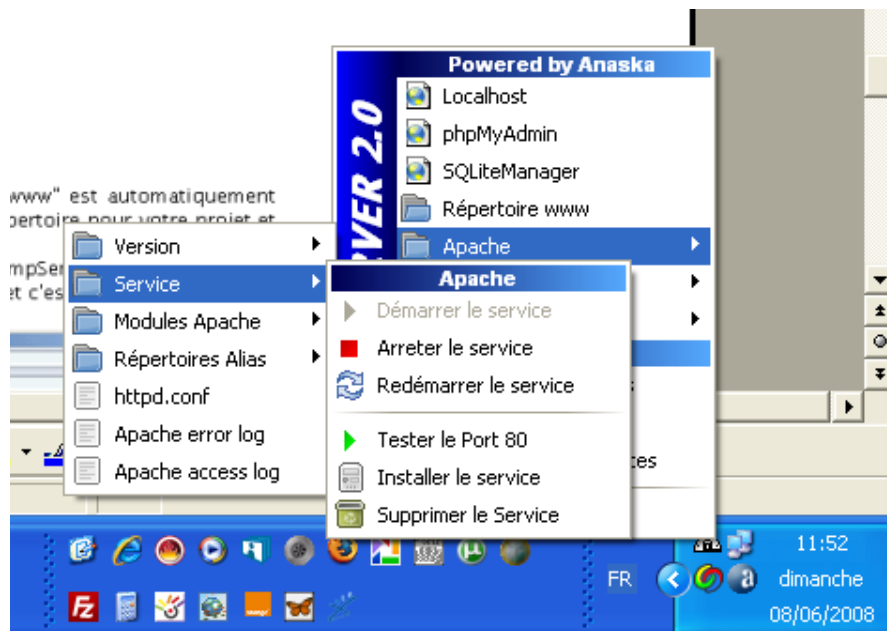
www" est automatiquement
pertoire pour votre projet et
mpSer
et c'es

Powered by Anaska
VER 2.0
Localhost
phpMyAdmin
SQLiteManager
Répertoire www
Apache

Version
Service
Modules Apache
Répertoires Alias
httpd.conf
Apache error log
Apache access log

Apache
Démarrer le service
Arreter le service
Redémarrer le service
Tester le Port 80
Installer le service
Supprimer le Service

s
ces

FR
11:52
dimanche
08/06/2008